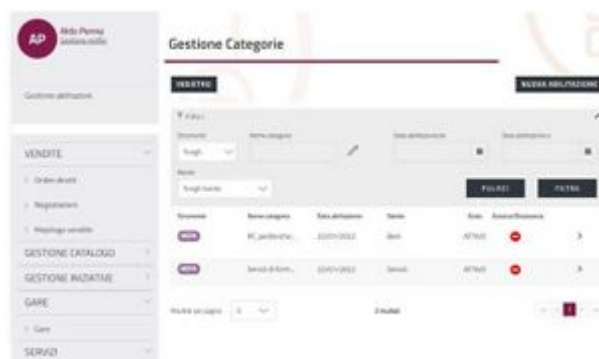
AP
Aldo Penna
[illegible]

Gestione abilitazioni

VENDITE
Ordini diretti
Negoziazioni
Riepilogo vendite
GESTIONE CATALOGO
GESTIONE INIZIATIVE
GARE
Gare
SERVIZI

Gestione Categorie

INDIETRO
NUOVA ABILITAZIONE

Filtri
Strumento
Scegli
Nome categoria
Data abilitazione da
Data abilitazione a
Bando
Scegli bando
PULISCI
FILTRA

| Strumento | Nome categoria | Data abilitazione | Bando | Stato | Azioni |
|---|---|---|---|---|---|
| MEPA | PC, periferiche... | 22/01/2022 | Beni | ATTIVO | |
| MEPA | Servizi di form... | 22/01/2022 | Servizi | ATTIVO | |

Risultati per pagina 6
2 risultati
1